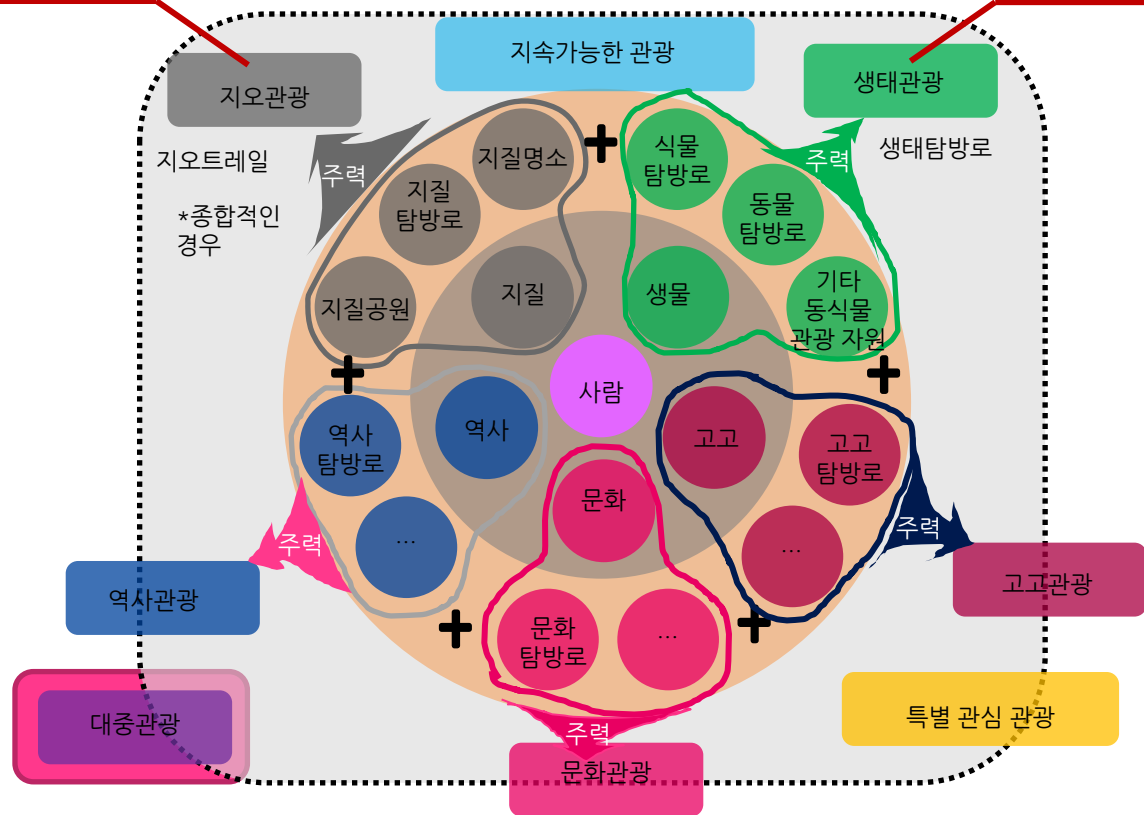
지속가능한 관광

지오관광

생태관광

지오트레일

*종합적인 경우

생태탐방로

주력

지질명소

지질 탐방로

지질공원

지질

식물 탐방로

동물 탐방로

생물

기타 동식물 관광 자원

주력

사람

역사 탐방로

역사

...

주력

역사관광

고고

고고 탐방로

...

주력

고고관광

문화

문화 탐방로

...

주력

문화관광

대중관광

특별 관심 관광